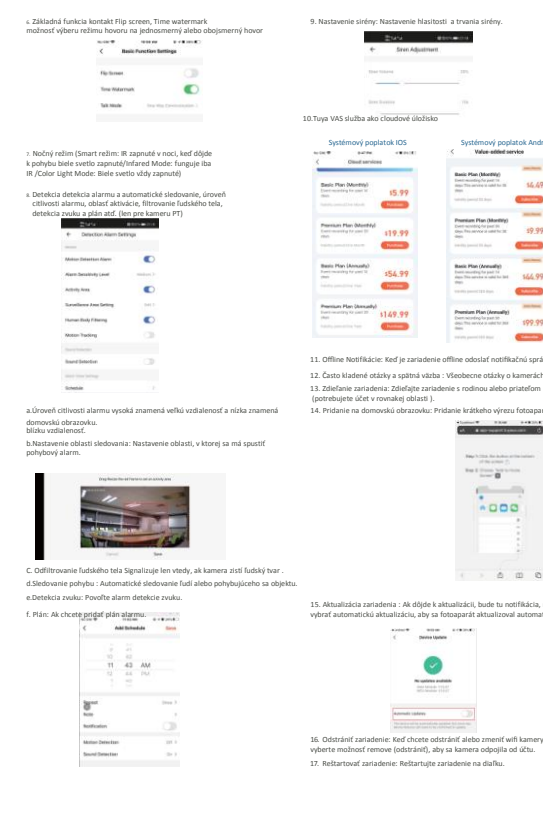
6. Základná funkcia kontakt Flip screen, Time watermark možnosť výberu režimu hovoru na jednosmerný alebo obojsmerný hovor

Basic Function Settings

Flip Screen

Time Watermark

Talk Mode

7. Nočný režim (Smart režim: IR zapnuté v noci, keď dôjde k pohybu biele svetlo zapnuté/Infared Mode: funguje iba IR /Color Light Mode: Biele svetlo vždy zapnuté)

8. Detekcia detekcia alarmu a automatické sledovanie, úroveň citlivosti alarmu, oblasť aktivácie, filtrovanie ľudského tela, detekcia zvuku a plán atď. (len pre kameru PT)

Detection Alarm Settings

Motion Detection Alarm

Alarm Sensitivity Level

Activity Area

Surveillance Area Setting

Human Body Filtering

Motion Tracking

Sound Detection

Schedule

a.Úroveň citlivosti alarmu vysoká znamená veľkú vzdialenosť a nízka znamená blízku vzdialenosť.

domovskú obrazovku.

b.Nastavenie oblasti sledovania: Nastavenie oblasti, v ktorej sa má spustiť pohybový alarm.

Cancel Save

C. Odfiltrovanie ľudského tela Signalizuje len vtedy, ak kamera zistí ľudský tvar .

d.Sledovanie pohybu : Automatické sledovanie ľudí alebo pohybujúceho sa objektu.

e.Detekcia zvuku: Povoľte alarm detekcie zvuku.

f. Plán: Ak chcete pridať plán alarmu.

Add Schedule Save

11 43 AM

12 44 PM

Repeat

Note

Notification

Motion Detection

Sound Detection

9. Nastavenie sirény: Nastavenie hlasitosti a trvania sirény.

Siren Adjustment

10.Tuya VAS služba ako cloudové úložisko

Systémový poplatok IOS

Systémový poplatok Andr

Cloud services

Value-added service

Basic Plan (Monthly) $5.99

Premium Plan (Monthly) $19.99

Basic Plan (Annually) $54.99

Premium Plan (Annually) $149.99

$4.49

$9.99

$44.99

$99.99

11. Offline Notifikácie: Keď je zariadenie offline odoslať notifikačnú sprá

12. Často kladené otázky a spätná väzba : Všeobecne otázky o kamerách

13. Zdieľanie zariadenia: Zdieľajte zariadenie s rodinou alebo priateľom (potrebujete účet v rovnakej oblasti ).

14. Pridanie na domovskú obrazovku: Pridanie krátkeho výrezu fotoapa

15. Aktualizácia zariadenia : Ak dôjde k aktualizácii, bude tu notifikácia, vybrať automatickú aktualizáciu, aby sa fotoaparát aktualizoval automa

Device Update

No updates available

Automatic Update

16. Odstrániť zariadenie: Keď chcete odstrániť alebo zmeniť wifi kamery vyberte možnosť remove (odstrániť), aby sa kamera odpojila od účtu.

17. Reštartovať zariadenie: Reštartujte zariadenie na diaľku.